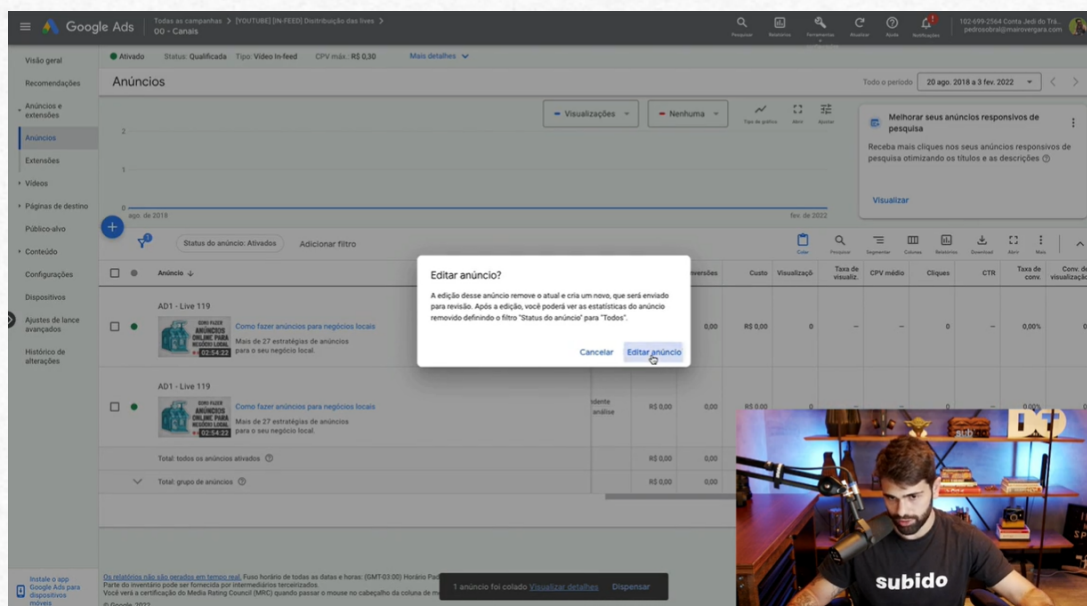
Google Ads

Todas as campanhas > [YOUTUBE] [IN-FEED] Distribuição das lives >
00 - Canais

Pesquisar Relatórios Ferramentas Atualizar Ajuda Notificações

102-699-2564 Conta Jedi do Trá...
pedrosobral@mairovergara.com

Visão geral
Recomendações
Anúncios e extensões
Anúncios
Extensões
Vídeos
Páginas de destino
Público-alvo
Conteúdo
Configurações
Dispositivos
Ajustes de lance avançados
Histórico de alterações

Instale o app Google Ads para dispositivos móveis

Ativado Status: Qualificada Tipo: Vídeo In-feed CPV máx.: R$ 0,30 Mais detalhes

Anúncios

Todo o período 20 ago. 2018 a 3 fev. 2022

Visualizações Nenhuma Tipo de gráfico Abrir Ajustar

2
1
0
ago. de 2018 fev. de 2022

Melhorar seus anúncios responsivos de pesquisa

Receba mais cliques nos seus anúncios responsivos de pesquisa otimizando os títulos e as descrições

Visualizar

Status do anúncio: Ativados Adicionar filtro

Colar Pesquisar Segmentar Colunas Relatórios Download Abrir Mais

| Anúncio | | Conversões | Custo | Visualização | Taxa de visualiz. | CPV médio | Cliques | CTR | Taxa de conv. | Conv. de visualização |
|---|---|---|---|---|---|---|---|---|---|---|
| AD1 - Live 119 Como fazer anúncios para negócios locais Mais de 27 estratégias de anúncios para o seu negócio local. 02:54:22 | | 0,00 | R$ 0,00 | 0 | – | – | 0 | – | 0,00% | 0 |
| AD1 - Live 119 Como fazer anúncios para negócios locais Mais de 27 estratégias de anúncios para o seu negócio local. 02:54:22 | pendente análise | R$ 0,00 | 0,00 | R$ 0,00 | | | | | 0,00% | |
| Total: todos os anúncios ativados | | R$ 0,00 | 0,00 | | | | | | | |
| Total: grupo de anúncios | | R$ 0,00 | 0,00 | | | | | | | |

Editar anúncio?

A edição desse anúncio remove o atual e cria um novo, que será enviado para revisão. Após a edição, você poderá ver as estatísticas do anúncio removido definindo o filtro "Status do anúncio" para "Todos".

Cancelar Editar anúncio

Os relatórios não são gerados em tempo real. Fuso horário de todas as datas e horas: (GMT-03:00) Horário Pad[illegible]
Parte do inventário pode ser fornecida por intermediários terceirizados.
Você verá a certificação do Media Rating Council (MRC) quando passar o mouse no cabeçalho da coluna de m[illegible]
© Google, 2022.

1 anúncio foi colado Visualizar detalhes Dispensar

subido